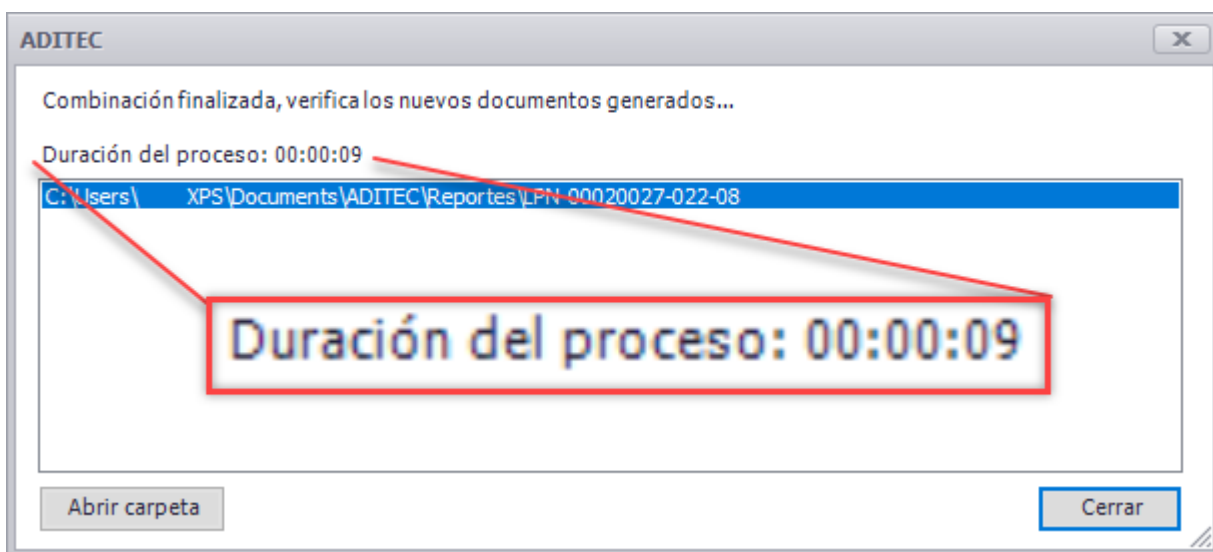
ADITEC

x

Combinación finalizada, verifica los nuevos documentos generados...

Duración del proceso: 00:00:09

C:\Users\ XPS\Documents\ADITEC\Reportes\LPN-00020027-022-08

Duración del proceso: 00:00:09

Abrir carpeta

Cerrar